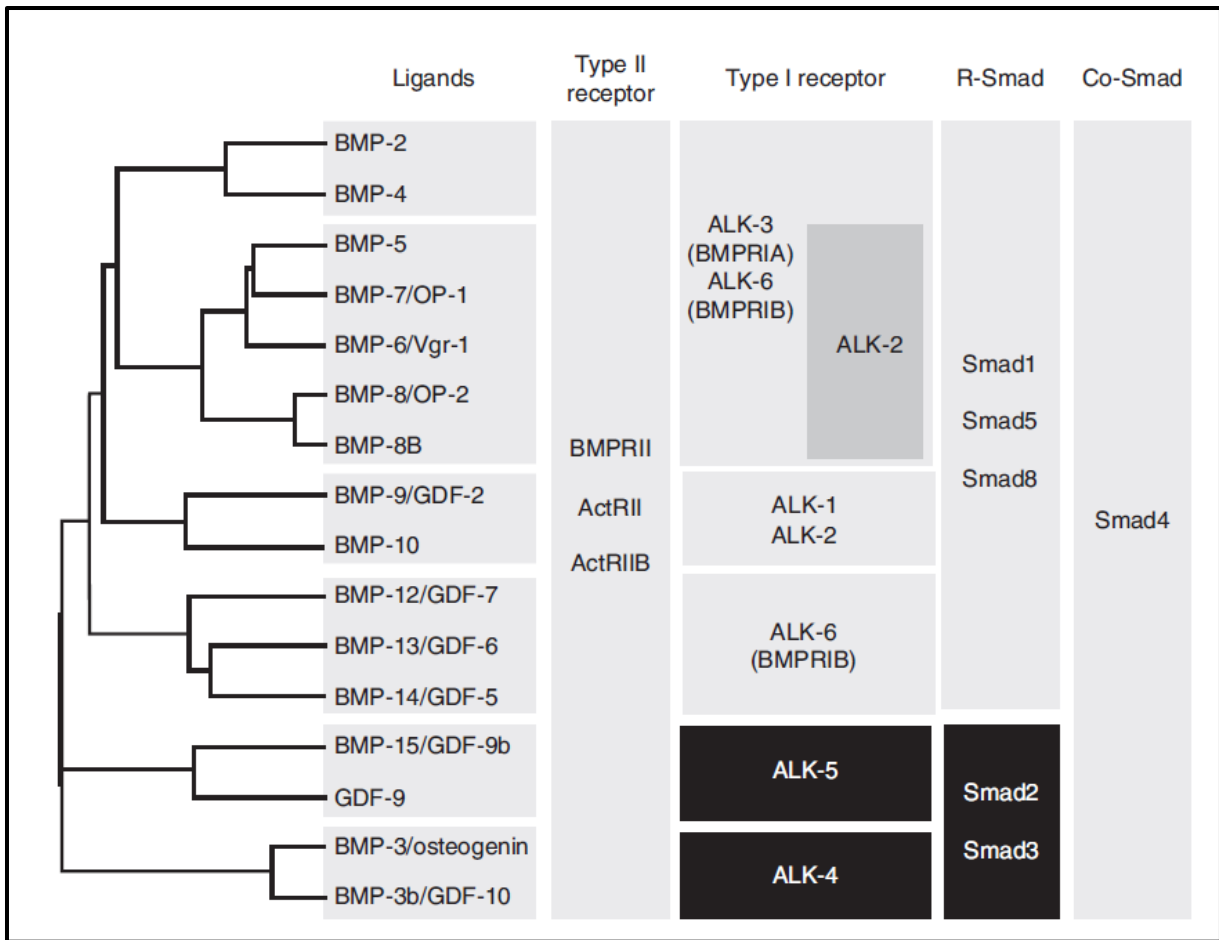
| Ligands | Type II receptor | Type I receptor | R-Smad | Co-Smad |
|---|---|---|---|---|
| BMP-2<br>BMP-4<br>BMP-5<br>BMP-7/OP-1<br>BMP-6/Vgr-1<br>BMP-8/OP-2<br>BMP-8B | BMPRII<br>ActRII<br>ActRIIB | ALK-3 (BMPRIA)<br>ALK-6 (BMPRIB)<br>ALK-2 | Smad1<br>Smad5<br>Smad8 | Smad4 |
| BMP-9/GDF-2<br>BMP-10 | | ALK-1<br>ALK-2 | | |
| BMP-12/GDF-7<br>BMP-13/GDF-6<br>BMP-14/GDF-5 | | ALK-6 (BMPRIB) | | |
| BMP-15/GDF-9b<br>GDF-9 | | ALK-5 | Smad2<br>Smad3 | |
| BMP-3/osteogenin<br>BMP-3b/GDF-10 | | ALK-4 | | |